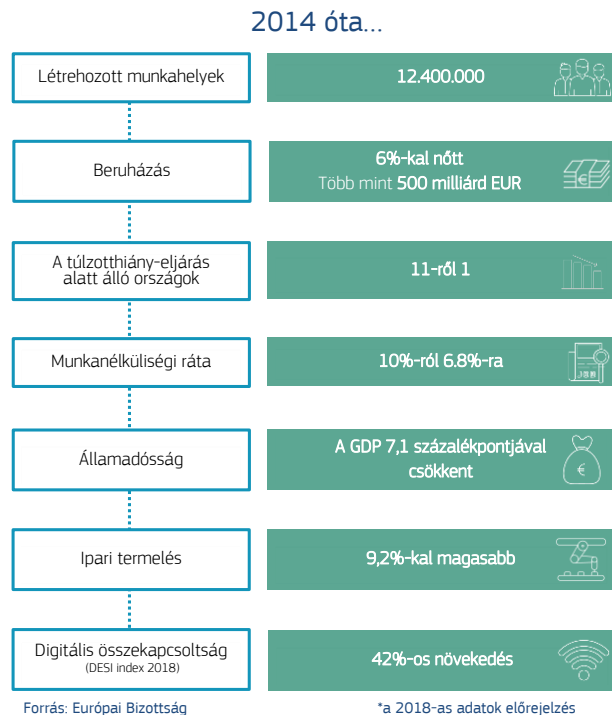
2014 óta…

Létrehozott munkahelyek

12.400.000

Beruházás

6%-kal nőtt
Több mint 500 milliárd EUR

A túlzotthiány-eljárás alatt álló országok

11-ről 1

Munkanélküliségi ráta

10%-ról 6.8%-ra

Államadósság

A GDP 7,1 százalékpontjával csökkent

Ipari termelés

9,2%-kal magasabb

Digitális összekapcsoltság
(DESI index 2018)

42%-os növekedés

Forrás: Európai Bizottság

*a 2018-as adatok előrejelzés